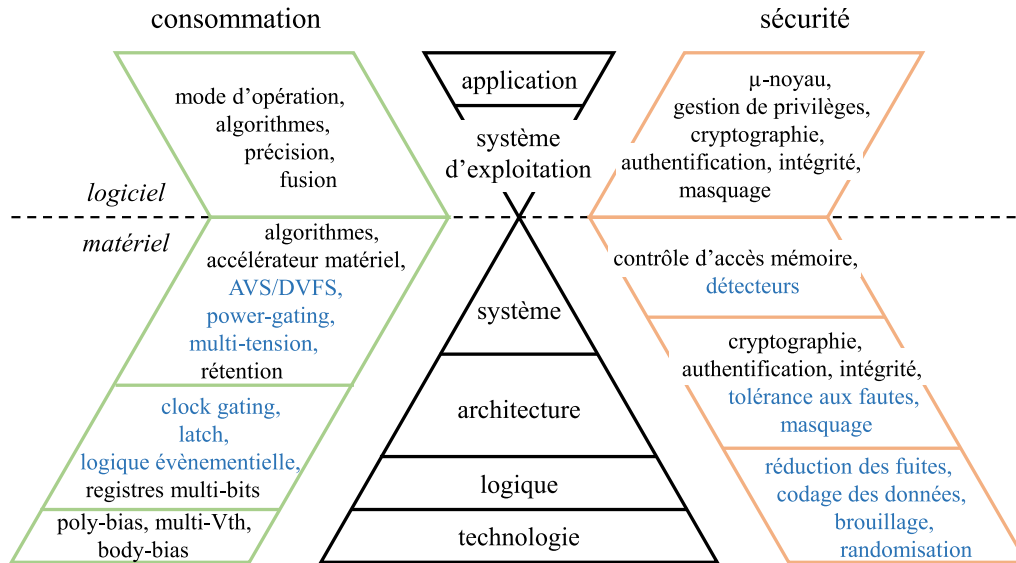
consommation

sécurité

application

système d'exploitation

mode d'opération, algorithmes, précision, fusion

µ-noyau, gestion de privilèges, cryptographie, authentification, intégrité, masquage

logiciel

matériel

algorithmes, accélérateur matériel, AVS/DVFS, power-gating, multi-tension, rétention

système

contrôle d'accès mémoire, détecteurs

cryptographie, authentification, intégrité, tolérance aux fautes, masquage

architecture

clock gating, latch, logique évènementielle, registres multi-bits

logique

réduction des fuites, codage des données, brouillage, randomisation

poly-bias, multi-Vth, body-bias

technologie